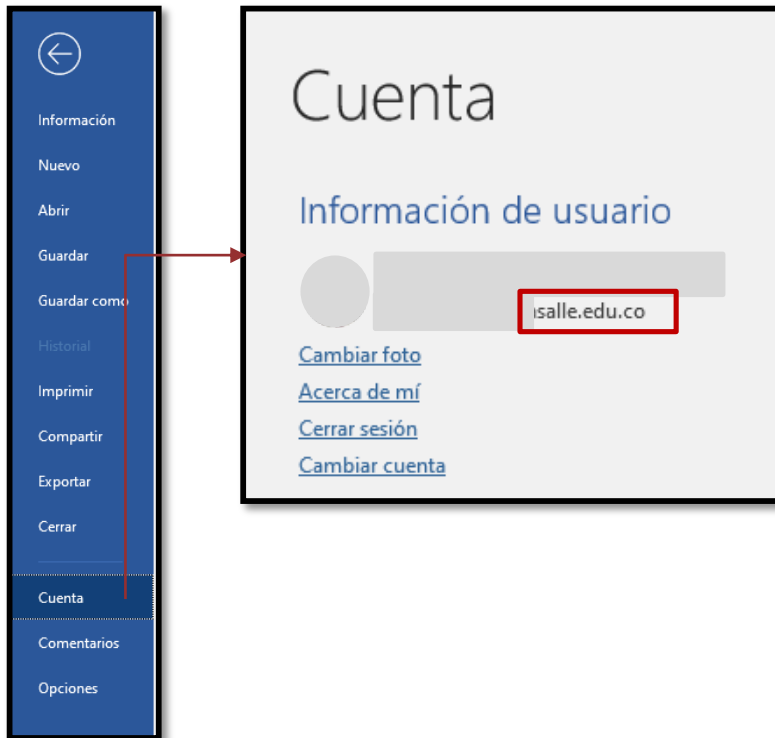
Información
Nuevo
Abrir
Guardar
Guardar como
Historial
Imprimir
Compartir
Exportar
Cerrar
Cuenta
Comentarios
Opciones

Cuenta

Información de usuario

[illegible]salle.edu.co

Cambiar foto
Acerca de mí
Cerrar sesión
Cambiar cuenta